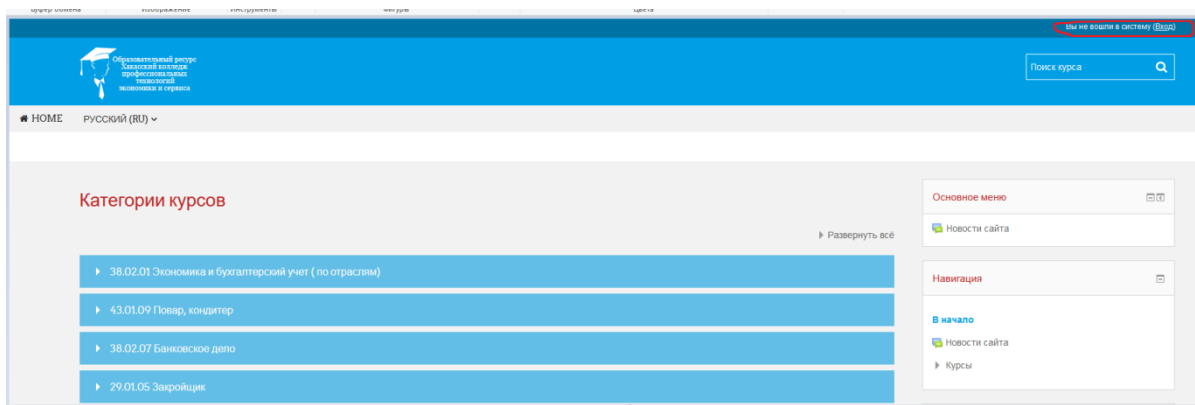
Буфер обмена Изображение Инструменты Фигуры Цвета

Вы не вошли в систему (Вход)

Образовательный ресурс Хакасский колледж профессиональных технологий экономики и сервиса

Поиск курса

HOME РУССКИЙ (RU)

Категории курсов

Развернуть всё

38.02.01 Экономика и бухгалтерский учет ( по отраслям)

43.01.09 Повар, кондитер

38.02.07 Банковское дело

29.01.05 Закройщик

Основное меню

Новости сайта

Навигация

В начало

Новости сайта

Курсы